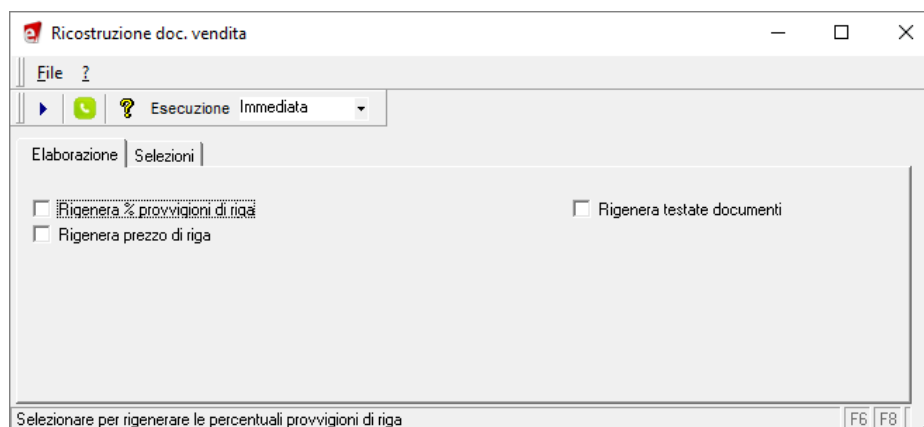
Ricostruzione doc. vendita

File ?

Esecuzione Immediata

Elaborazione | Selezioni

Rigenera % provvigioni di riga
Rigenera prezzo di riga

Rigenera testate documenti

Selezionare per rigenerare le percentuali provvigioni di riga

F6 F8